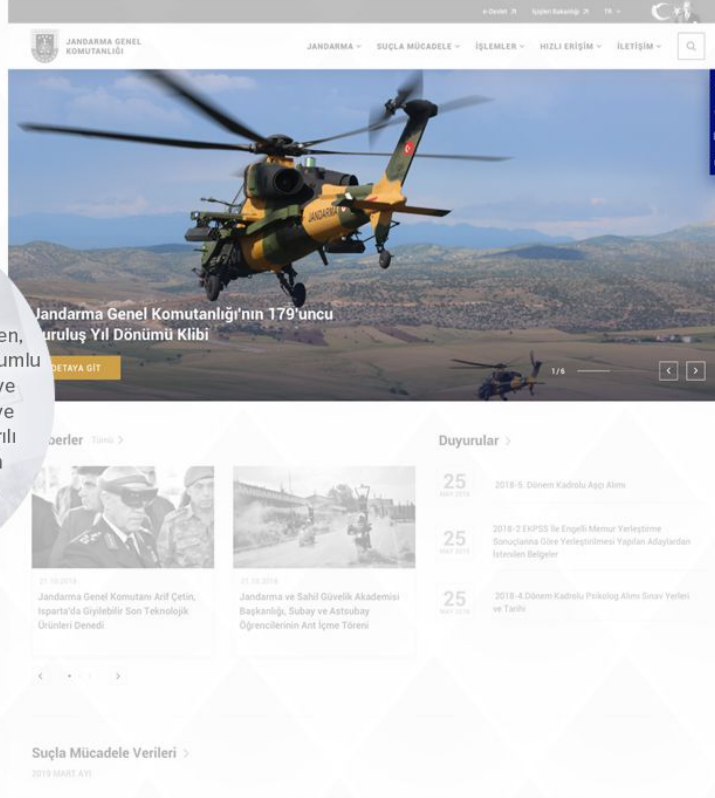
e-Devlet İçişleri Bakanlığı TR

JANDARMA GENEL KOMUTANLIĞI

JANDARMA SUÇLA MÜCADELE İŞLEMLER HIZLI ERİŞİM İLETİŞİM

Jandarma Genel Komutanlığı'nın 179'uncu Kuruluş Yıl Dönümü Klibi

DETAYA GİT

1/6

en, umlu ve ve rılı n

berler Tümü

21.10.2018
Jandarma Genel Komutanı Arif Çetin, Isparta'da Giyilebilir Son Teknolojik Ürünleri Denedi

21.10.2018
Jandarma ve Sahil Güvenlik Akademisi Başkanlığı, Subay ve Astsubay Öğrencilerinin Ant İçme Töreni

Duyurular

25 MAY 2018
2018-5. Dönem Kadrolu Aşçı Alımı

25 MAY 2018
2018-2 EKPSS ile Engelli Memur Yerleştirme Sonuçlarına Göre Yerleştirilmesi Yapılan Adaylardan İstenilen Belgeler

25 MAY 2018
2018-4.Dönem Kadrolu Psikolog Alımı Sınav Yerleri ve Tarihi

Suçla Mücadele Verileri

2019 MART AYI